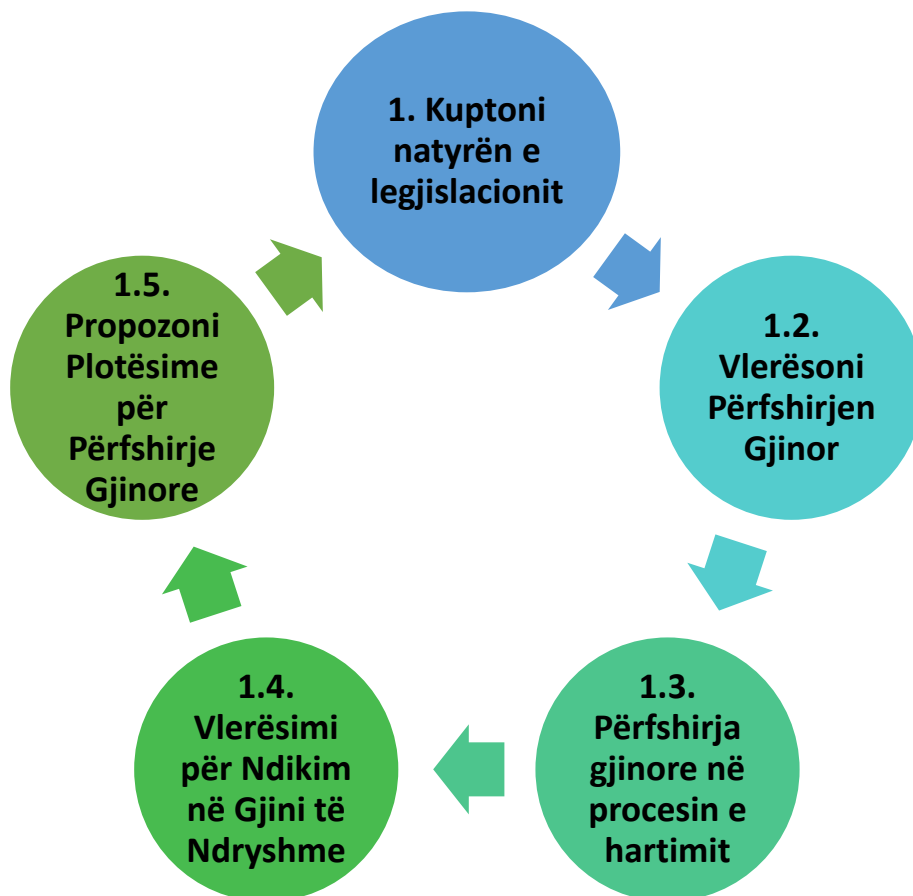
1. Kuptoni natyrën e legjislacionit

1.2. Vlerësoni Përfshirjen Gjinor

1.3. Përfshirja gjinore në procesin e hartimit

1.4. Vlerësimi për Ndikim në Gjini të Ndryshme

1.5. Propozoni Plotësime për Përfshirje Gjinore